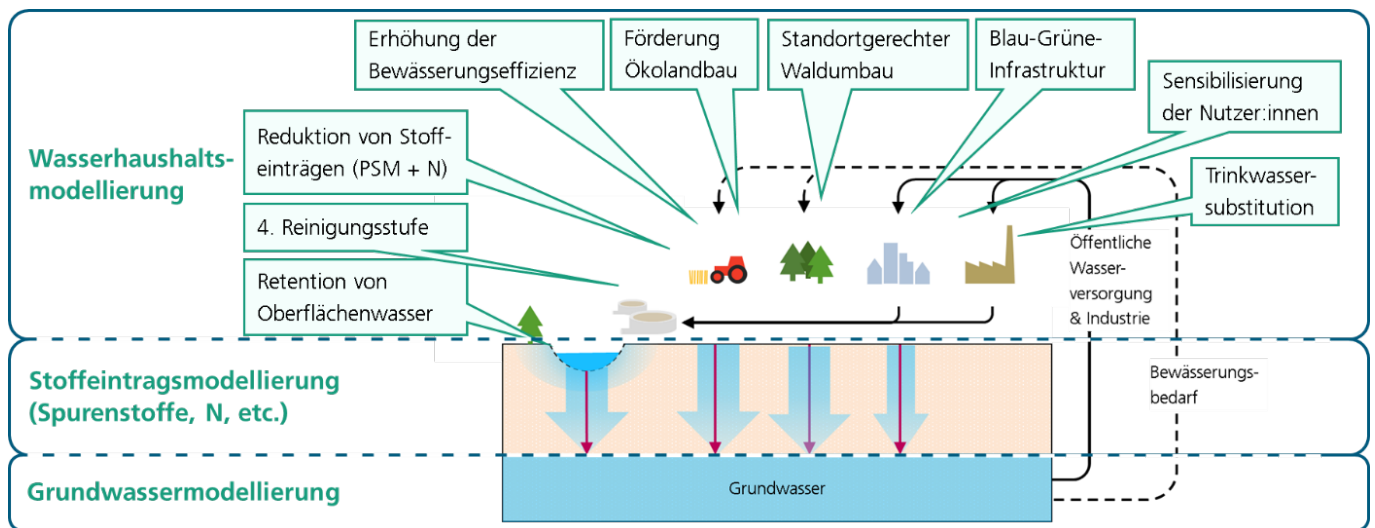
Erhöhung der Bewässerungseffizienz

Förderung Ökolandbau

Standortgerechter Waldumbau

Blau-Grüne-Infrastruktur

Sensibilisierung der Nutzer:innen

Wasserhaushaltsmodellierung

Reduktion von Stoffeinträgen (PSM + N)

Trinkwassersubstitution

4. Reinigungsstufe

Öffentliche Wasserversorgung & Industrie

Retention von Oberflächenwasser

Stoffeintragsmodellierung (Spurenstoffe, N, etc.)

Bewässerungsbedarf

Grundwassermodellierung

Grundwasser